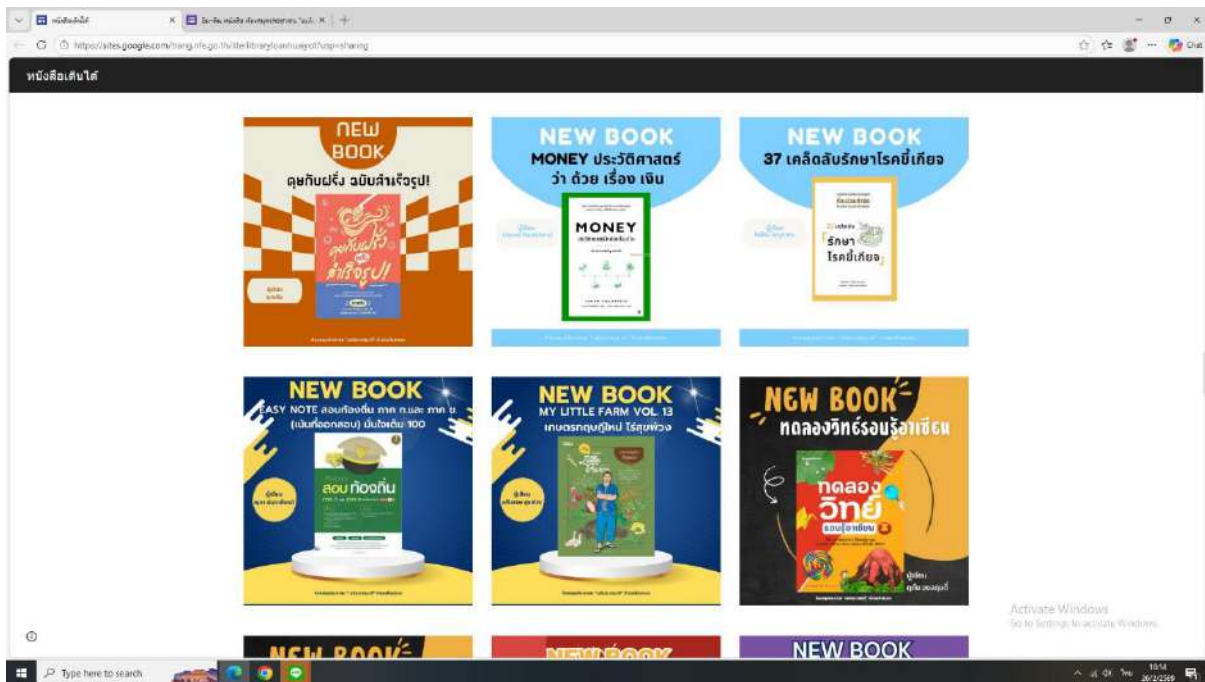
หนังสือเดินได้

https://sites.google.com/trang.nfe.go.th/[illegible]

หนังสือเดินได้

NEW BOOK
ดุษกันฝรั่ง ฉบับสำเร็จรูป!

NEW BOOK
MONEY ประวัติศาสตร์ ว่า ด้วย เรื่อง เงิน

MONEY

NEW BOOK
37 เคล็ดลับรักษาโรคขี้เกียจ

รักษา โรคขี้เกียจ

NEW BOOK
EASY NOTE สอบท้องถิ่น ภาค ก.และ ภาค ข. (เน้นที่ออกสอบ) มั่นใจเต็ม 100

สอบ ท้องถิ่น

NEW BOOK
MY LITTLE FARM VOL 13 เกษตรกรยุคใหม่ ไร่สุขพ่วง

NEW BOOK
ทดลองวิทย์รอบรู้อาเซียน

ทดลอง วิทย์ รอบรู้อาเซียน

NEW BOOK

NEW BOOK

NEW BOOK

Activate Windows
Go to Settings to activate Windows.

Type here to search

10:14
26/2/2569